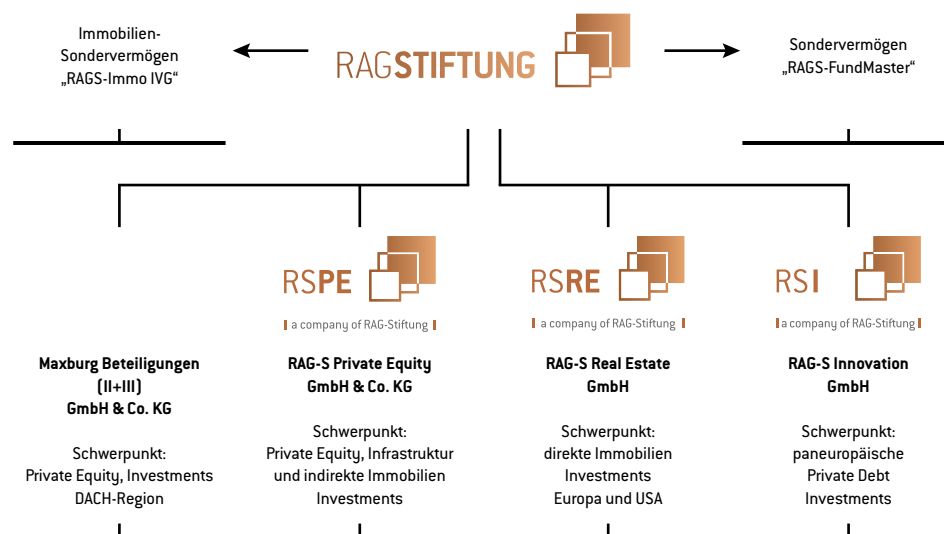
Immobilien-Sondervermögen „RAGS-Immo IVG“

RAGSTIFTUNG

Sondervermögen „RAGS-FundMaster“

RSPE
a company of RAG-Stiftung

RSRE
a company of RAG-Stiftung

RSI
a company of RAG-Stiftung

**Maxburg Beteiligungen (II+III) GmbH & Co. KG**

Schwerpunkt:
Private Equity, Investments
DACH-Region

**RAG-S Private Equity GmbH & Co. KG**

Schwerpunkt:
Private Equity, Infrastruktur und indirekte Immobilien Investments

**RAG-S Real Estate GmbH**

Schwerpunkt:
direkte Immobilien Investments
Europa und USA

**RAG-S Innovation GmbH**

Schwerpunkt:
paneuropäische Private Debt Investments